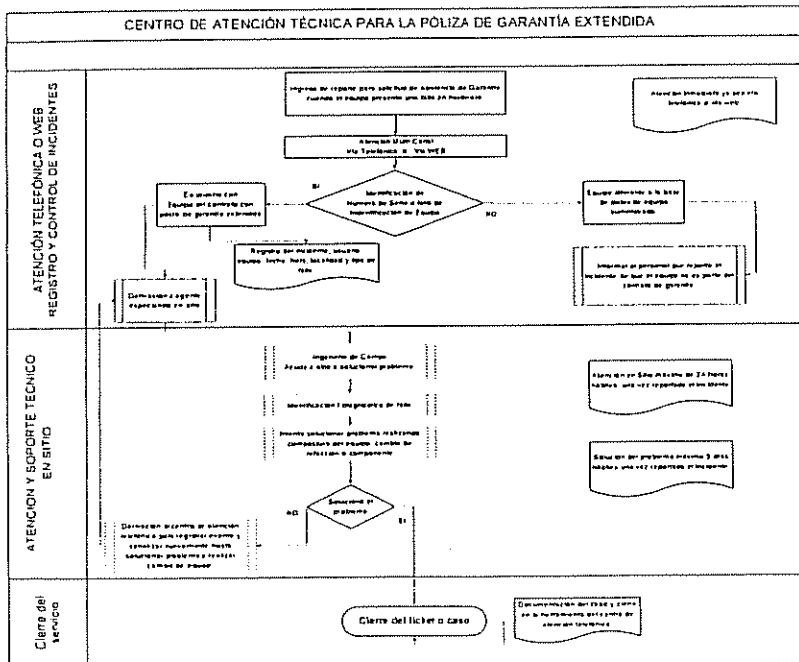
CENTRO DE ATENCIÓN TÉCNICA PARA LA POLIZA DE GARANTÍA EXTENDIDA

ATENCIÓN TELEFÓNICA O WEB REGISTRO Y CONTROL DE INCIDENTES

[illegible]

Atención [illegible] Vía Telefónica o Vía WEB

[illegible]

Identificación de Número de Serie o tipo de Identificación de Equipo

SI

NO

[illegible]

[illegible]

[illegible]

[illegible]

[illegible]

ATENCIÓN Y SOPORTE TÉCNICO EN SITIO

Ingeniero de Campo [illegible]

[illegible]

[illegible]

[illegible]

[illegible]

Soluciono el problema

NO

SI

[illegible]

Cierre del servicio

Cierre del ticket o caso

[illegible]